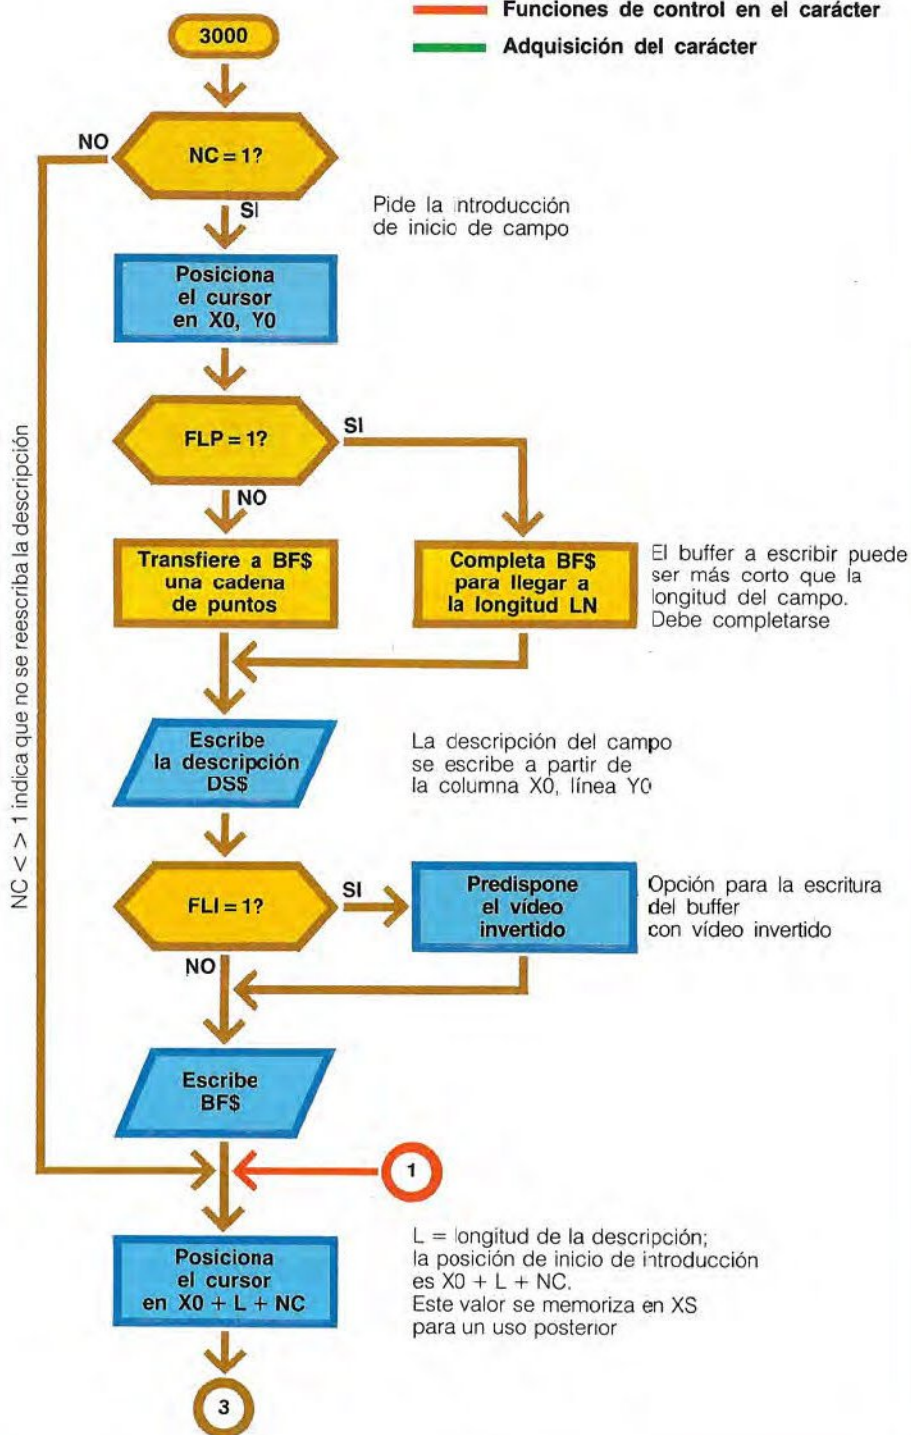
Funciones de control en el carácter
Adquisición del carácter

3000

NO
NC = 1?
SI

Pide la introducción de inicio de campo

Posiciona el cursor en X0, Y0

FLP = 1?
SI
NO

Transfiere a BF$ una cadena de puntos

Completa BF$ para llegar a la longitud LN

El buffer a escribir puede ser más corto que la longitud del campo. Debe completarse

Escribe la descripción DS$

La descripción del campo se escribe a partir de la columna X0, línea Y0

FLI = 1?
SI
NO

Predispone el vídeo invertido

Opción para la escritura del buffer con vídeo invertido

Escribe BF$

NC < > 1 indica que no se reescriba la descripción

1

Posiciona el cursor en X0 + L + NC

L = longitud de la descripción; la posición de inicio de introducción es X0 + L + NC. Este valor se memoriza en XS para un uso posterior

3